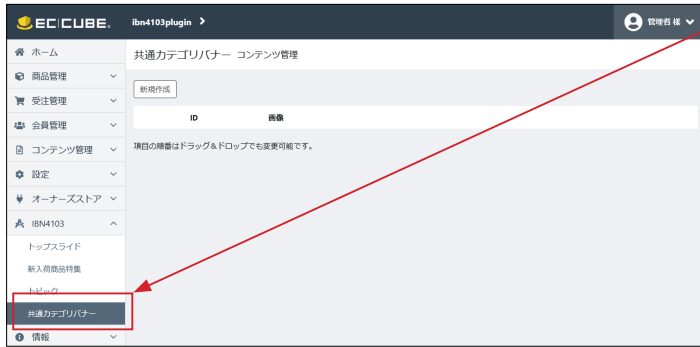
EC|CUBE.
ibn4103plugin >
管理者 様

ホーム
商品管理
受注管理
会員管理
コンテンツ管理
設定
オーナーズストア
IBN4103
トップスライド
新入荷商品特集
トピック
共通カテゴリバナー
情報

共通カテゴリバナー コンテンツ管理

新規作成

| ID | 画像 |
|---|---|

項目の順番はドラッグ＆ドロップでも変更可能です。